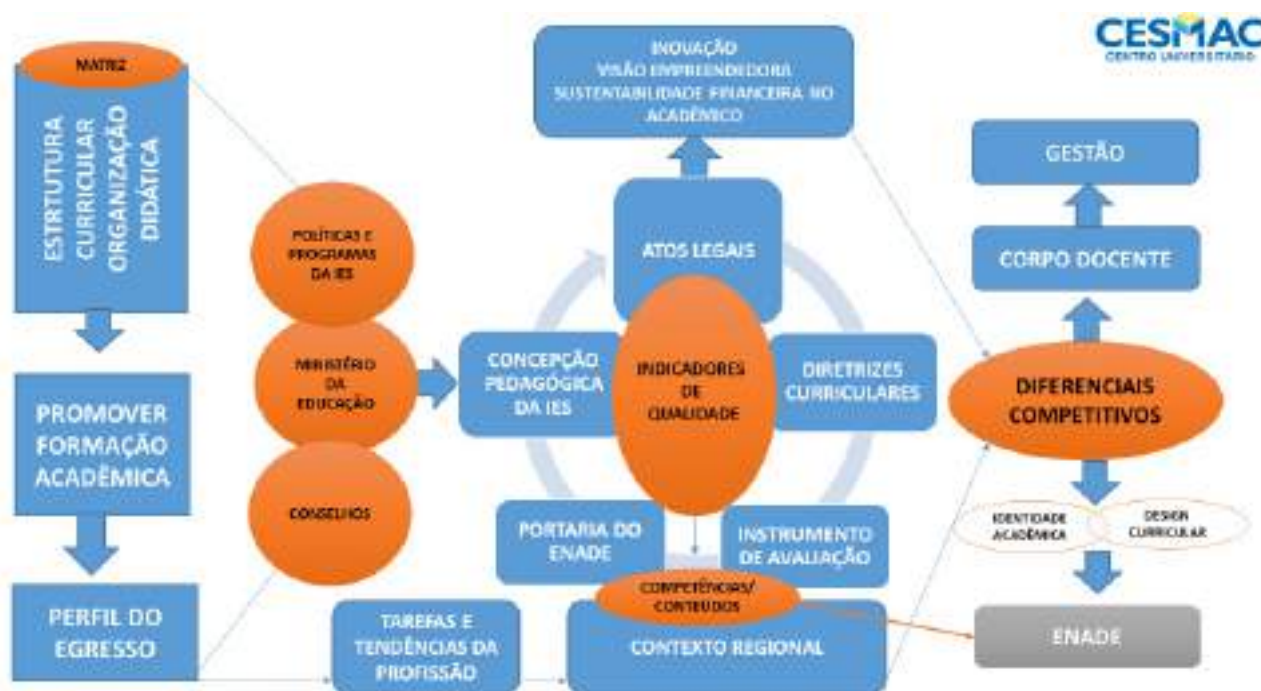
CESMAC
CENTRO UNIVERSITÁRIO

MATRIZ

ESTRTUTURA CURRICULAR ORGANIZAÇÃO DIDÁTICA

PROMOVER FORMAÇÃO ACADÊMICA

PERFIL DO EGRESSO

POLÍTICAS E PROGRAMAS DA IES

MINISTÉRIO DA EDUCAÇÃO

CONSELHOS

INOVAÇÃO
VISÃO EMPREENDEDORA
SUSTENTABILIDADE FINANCEIRA NO ACADÊMICO

ATOS LEGAIS

CONCEPÇÃO PEDAGÓGICA DA IES

INDICADORES DE QUALIDADE

DIRETRIZES CURRICULARES

PORTARIA DO ENADE

INSTRUMENTO DE AVALIAÇÃO

COMPETÊNCIAS/ CONTEÚDOS

TAREFAS E TENDÊNCIAS DA PROFISSÃO

CONTEXTO REGIONAL

GESTÃO

CORPO DOCENTE

DIFERENCIAIS COMPETITIVOS

IDENTIDADE ACADÊMICA

DESIGN CURRICULAR

ENADE